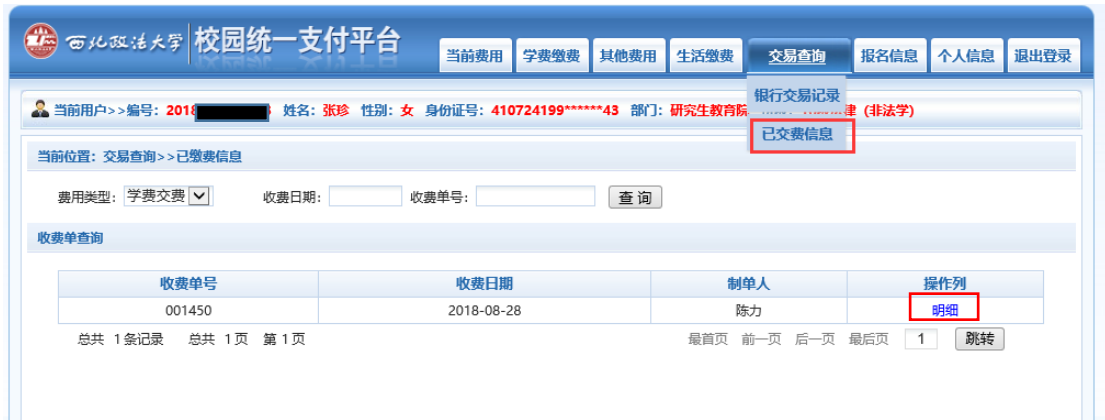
西北政法大学 校园统一支付平台

当前费用 学费缴费 其他费用 生活缴费 交易查询 报名信息 个人信息 退出登录

银行交易记录
已交费信息

当前用户>>编号：2018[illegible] 姓名：张珍 性别：女 身份证号：410724199******43 部门：研究生教育院 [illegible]律（非法学）

当前位置：交易查询>>已缴费信息

费用类型： 学费交费 收费日期： 收费单号： 查 询

收费单查询

| 收费单号 | 收费日期 | 制单人 | 操作列 |
|---|---|---|---|
| 001450 | 2018-08-28 | 陈力 | 明细 |

总共 1条记录 总共 1页 第 1页 最首页 前一页 后一页 最后页 1 跳转